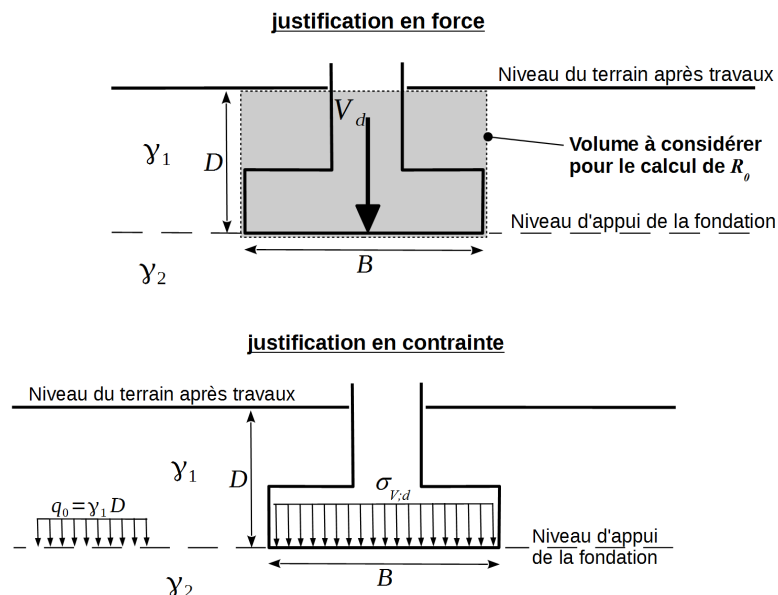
justification en force

Niveau du terrain après travaux

$V_d$

Volume à considérer pour le calcul de $R_0$

$\gamma_1$

$D$

Niveau d'appui de la fondation

$B$

$\gamma_2$

justification en contrainte

Niveau du terrain après travaux

$\gamma_1$

$D$

$\sigma_{V;d}$

$q_0 = \gamma_1 D$

Niveau d'appui de la fondation

$B$

$\gamma_2$